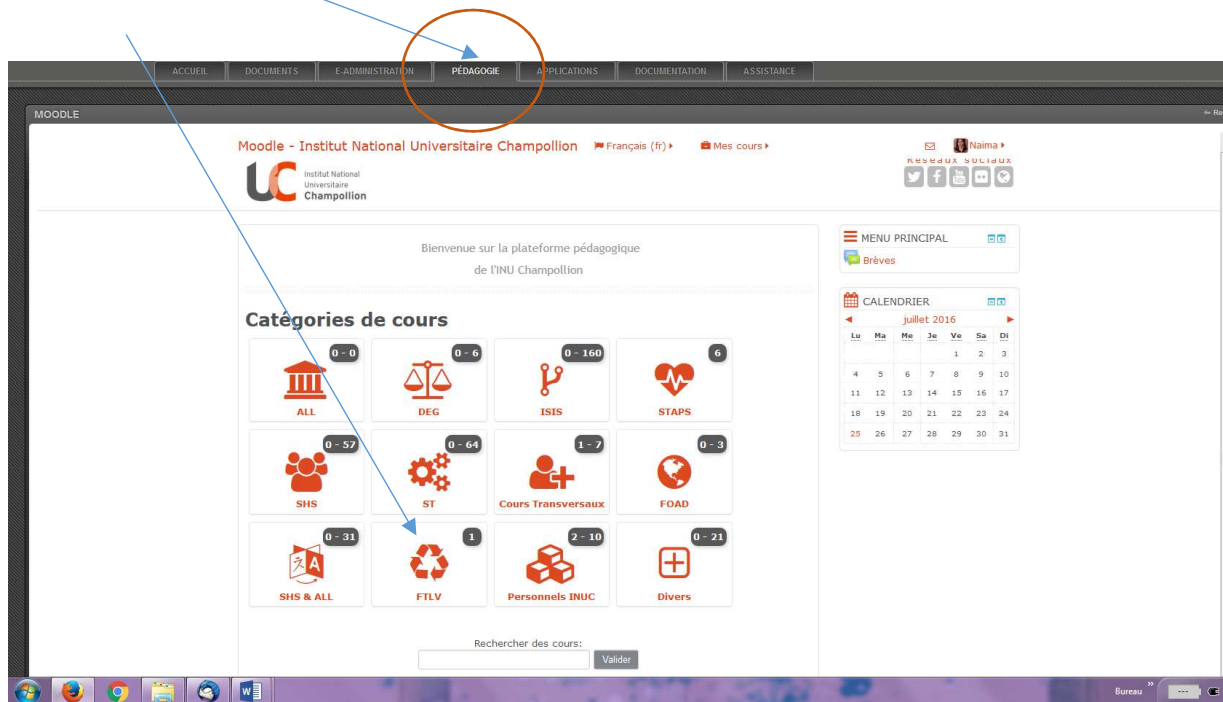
ACCUEIL DOCUMENTS E-ADMINISTRATION PÉDAGOGIE APPLICATIONS DOCUMENTATION ASSISTANCE

MOODLE

Moodle - Institut National Universitaire Champollion Français (fr) Mes cours Naima

Réseaux sociaux

Institut National Universitaire Champollion

Bienvenue sur la plateforme pédagogique de l'INU Champollion

Catégories de cours

| 0 - 0 ALL | 0 - 6 DEG | 0 - 160 ISIS | 6 STAPS |
|---|---|---|---|
| 0 - 57 SHS | 0 - 64 ST | 1 - 7 Cours Transversaux | 0 - 3 FOAD |
| 0 - 31 SHS & ALL | 1 FTLV | 2 - 10 Personnels INUC | 0 - 21 Divers |

Rechercher des cours:
Valider

MENU PRINCIPAL
Brèves

CALENDRIER
juillet 2016

| Lu | Ma | Me | Je | Ve | Sa | Di |
|---|---|---|---|---|---|---|
| | | | | 1 | 2 | 3 |
| 4 | 5 | 6 | 7 | 8 | 9 | 10 |
| 11 | 12 | 13 | 14 | 15 | 16 | 17 |
| 18 | 19 | 20 | 21 | 22 | 23 | 24 |
| 25 | 26 | 27 | 28 | 29 | 30 | 31 |

Bureau